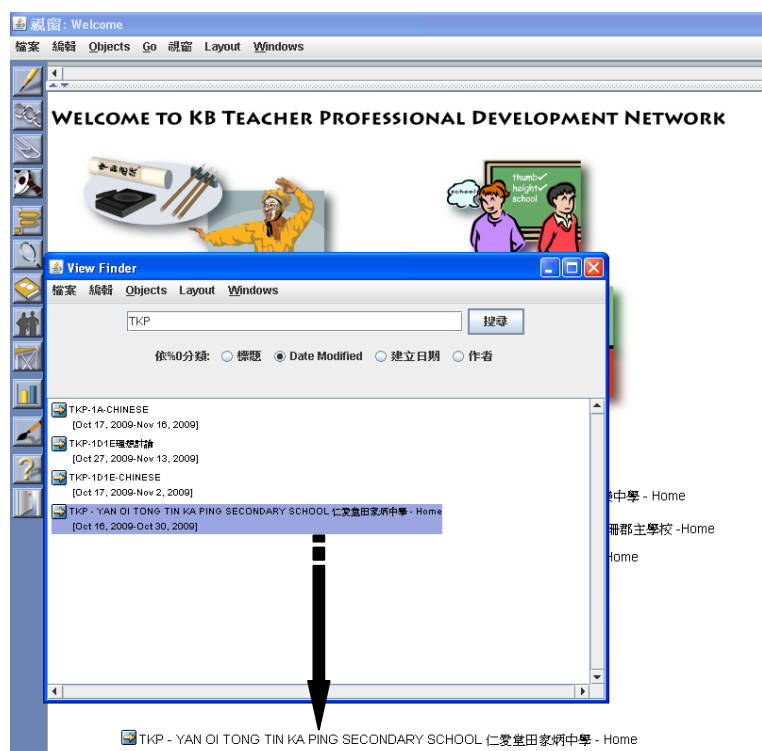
視窗: Welcome

檔案 編輯 Objects Go 視窗 Layout Windows

WELCOME TO KB TEACHER PROFESSIONAL DEVELOPMENT NETWORK

school

thumb✓
height✓
school

View Finder

檔案 編輯 Objects Layout Windows

TKP

搜尋

依%0分類: 標題 Date Modified 建立日期 作者

TKP-1A-CHINESE
[Oct 17, 2009-Nov 16, 2009]

TKP-1D1E環境討論
[Oct 27, 2009-Nov 13, 2009]

TKP-1D1E-CHINESE
[Oct 17, 2009-Nov 2, 2009]

TKP - YAN OI TONG TIN KA PING SECONDARY SCHOOL 仁愛堂田家炳中學 - Home
[Oct 16, 2009-Oct 30, 2009]

中學 - Home

冊郡主學校 -Home

Home

TKP - YAN OI TONG TIN KA PING SECONDARY SCHOOL 仁愛堂田家炳中學 - Home